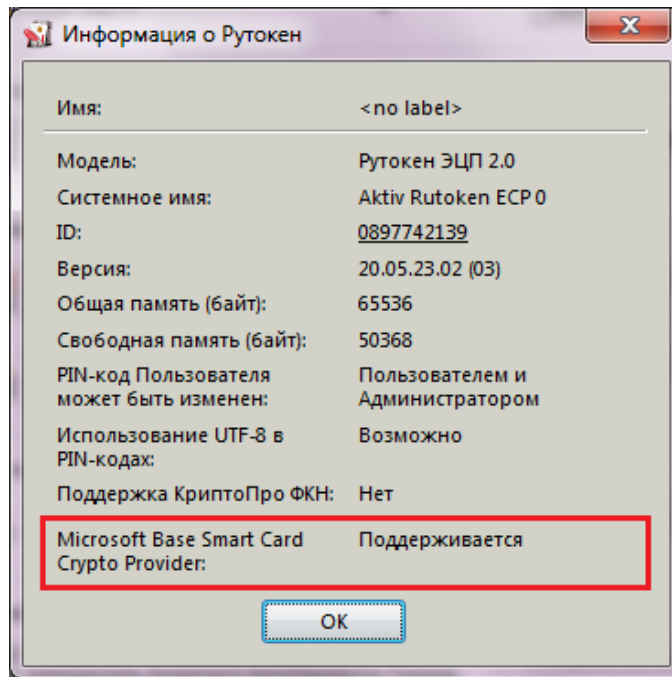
Информация о Рутокен

| | |
|---|---|
| Имя: | <no label> |
| Модель: | Рутокен ЭЦП 2.0 |
| Системное имя: | Aktiv Rutoken ECP 0 |
| ID: | 0897742139 |
| Версия: | 20.05.23.02 (03) |
| Общая память (байт): | 65536 |
| Свободная память (байт): | 50368 |
| PIN-код Пользователя может быть изменен: | Пользователем и Администратором |
| Использование UTF-8 в PIN-кодах: | Возможно |
| Поддержка КриптоПро ФКН: | Нет |
| Microsoft Base Smart Card Crypto Provider: | Поддерживается |

OK